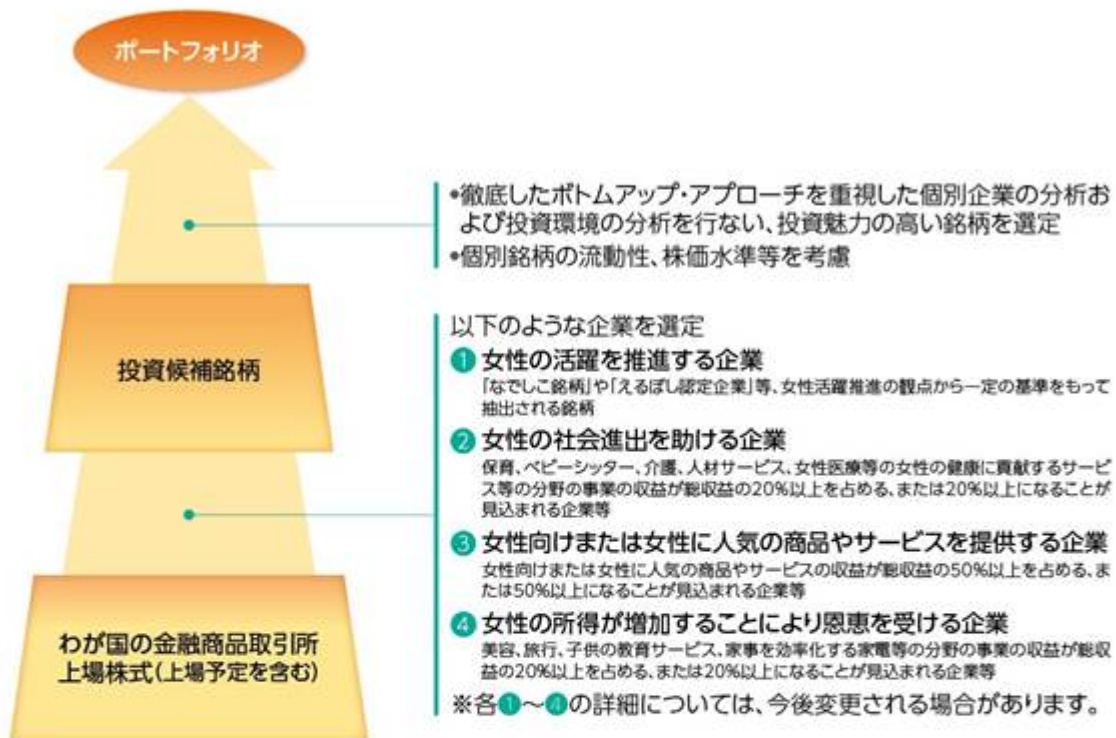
ポートフォリオ

投資候補銘柄

わが国の金融商品取引所上場株式(上場予定を含む)

•徹底したボトムアップ・アプローチを重視した個別企業の分析および投資環境の分析を行ない、投資魅力の高い銘柄を選定
•個別銘柄の流動性、株価水準等を考慮

以下のような企業を選定

❶ 女性の活躍を推進する企業
「なでしこ銘柄」や「えるぼし認定企業」等、女性活躍推進の観点から一定の基準をもって抽出される銘柄

❷ 女性の社会進出を助ける企業
保育、ベビーシッター、介護、人材サービス、女性医療等の女性の健康に貢献するサービス等の分野の事業の収益が総収益の20%以上を占める、または20%以上になることが見込まれる企業等

❸ 女性向けまたは女性に人気の商品やサービスを提供する企業
女性向けまたは女性に人気の商品やサービスの収益が総収益の50%以上を占める、または50%以上になることが見込まれる企業等

❹ 女性の所得が増加することにより恩恵を受ける企業
美容、旅行、子供の教育サービス、家事を効率化する家電等の分野の事業の収益が総収益の20%以上を占める、または20%以上になることが見込まれる企業等

※各❶～❹の詳細については、今後変更される場合があります。